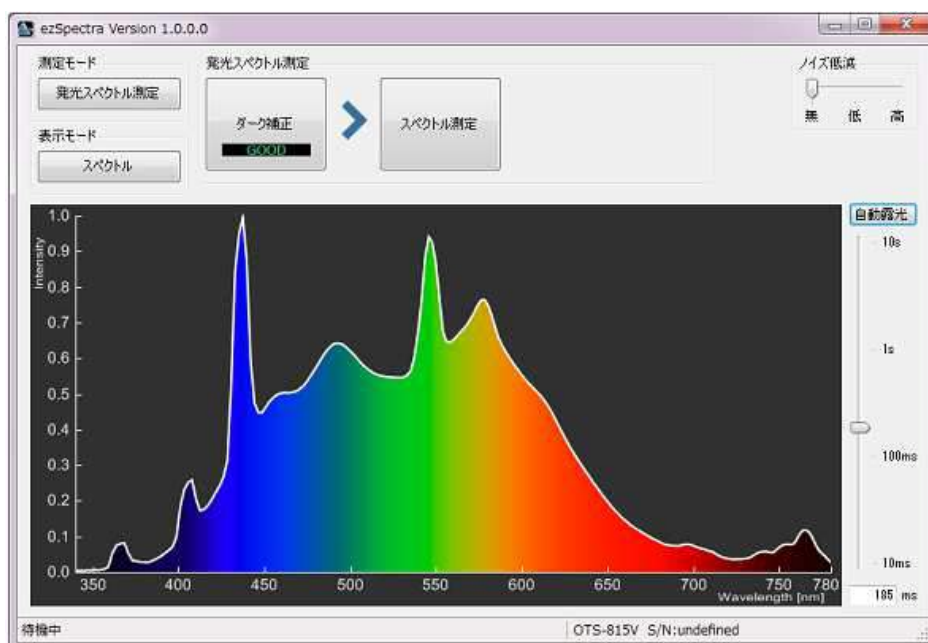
ezSpectra Version 1.0.0.0

測定モード
発光スペクトル測定
表示モード
スペクトル

発光スペクトル測定
ダーク補正
GOOD
スペクトル測定

ノイズ低減
無 低 高

自動露光
10s
1s
100ms
10ms
185 ms

1.0
0.9
0.8
0.7
0.6
0.5
0.4
0.3
0.2
0.1
0.0
Intensity
350 400 450 500 550 600 650 700 750 780
Wavelength [nm]

待機中
OTS-815V S/N:undefined